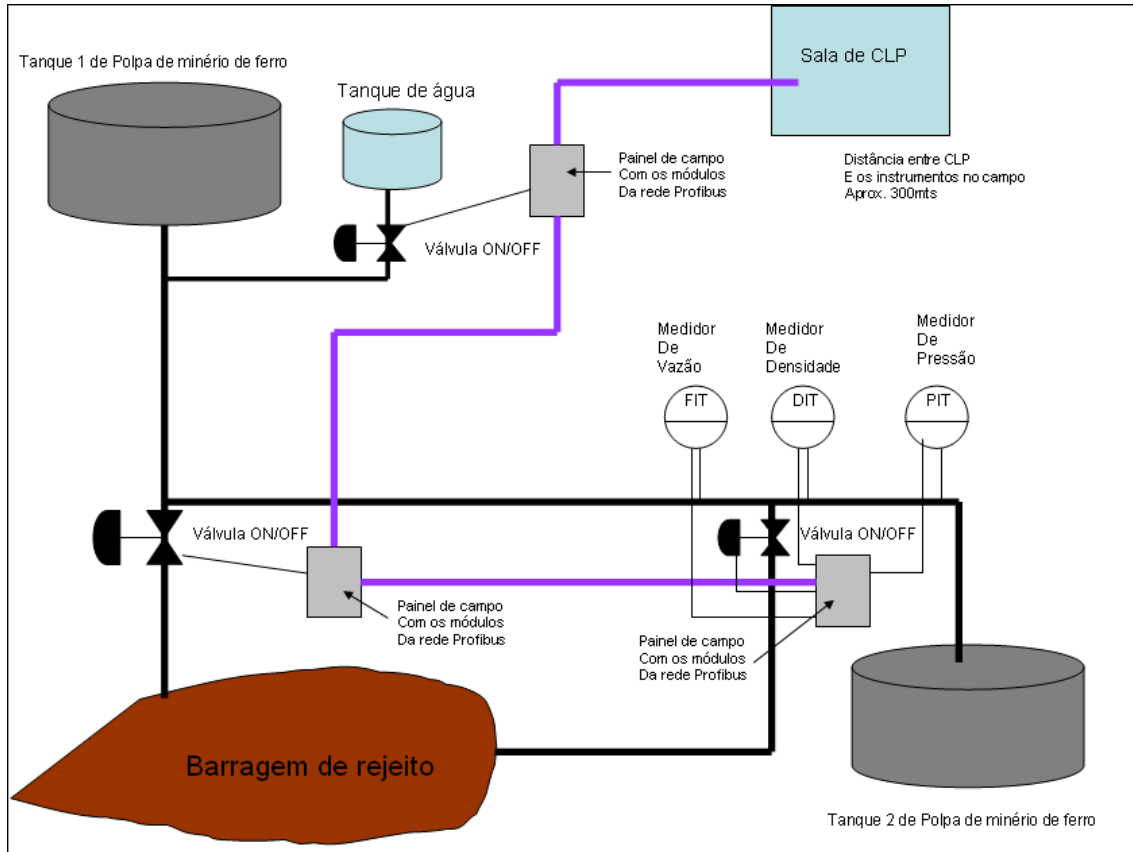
Tanque 1 de Polpa de minério de ferro

Tanque de água

Sala de CLP

Painel de campo
Com os módulos
Da rede Profibus

Distância entre CLP
E os instrumentos no campo
Aprox. 300mts

Válvula ON/OFF

Medidor
De
Vazão

Medidor
De
Densidade

Medidor
De
Pressão

FIT

DIT

PIT

Válvula ON/OFF

Válvula ON/OFF

Painel de campo
Com os módulos
Da rede Profibus

Painel de campo
Com os módulos
Da rede Profibus

Barragem de rejeito

Tanque 2 de Polpa de minério de ferro